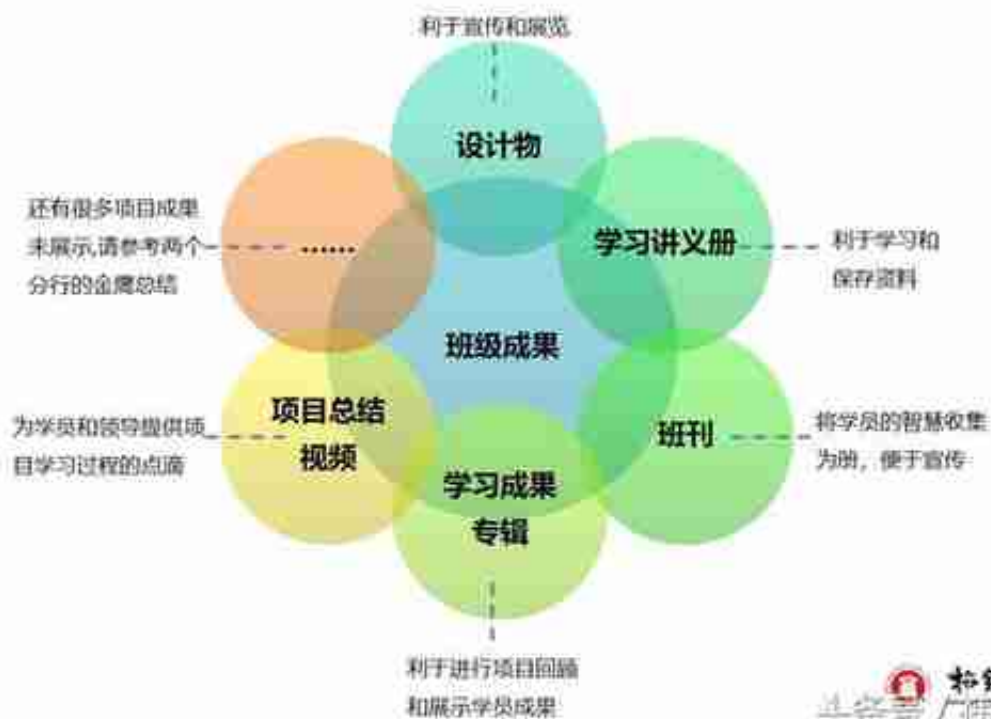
利于宣传和展览

设计物

还有很多项目成果未展示,请参考两个分行的金鹰总结

……

学习讲义册

利于学习和保存资料

班级成果

项目总结视频

为学员和领导提供项目学习过程的点滴

班刊

将学员的智慧收集为册，便于宣传

学习成果专辑

利于进行项目回顾和展示学员成果

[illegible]